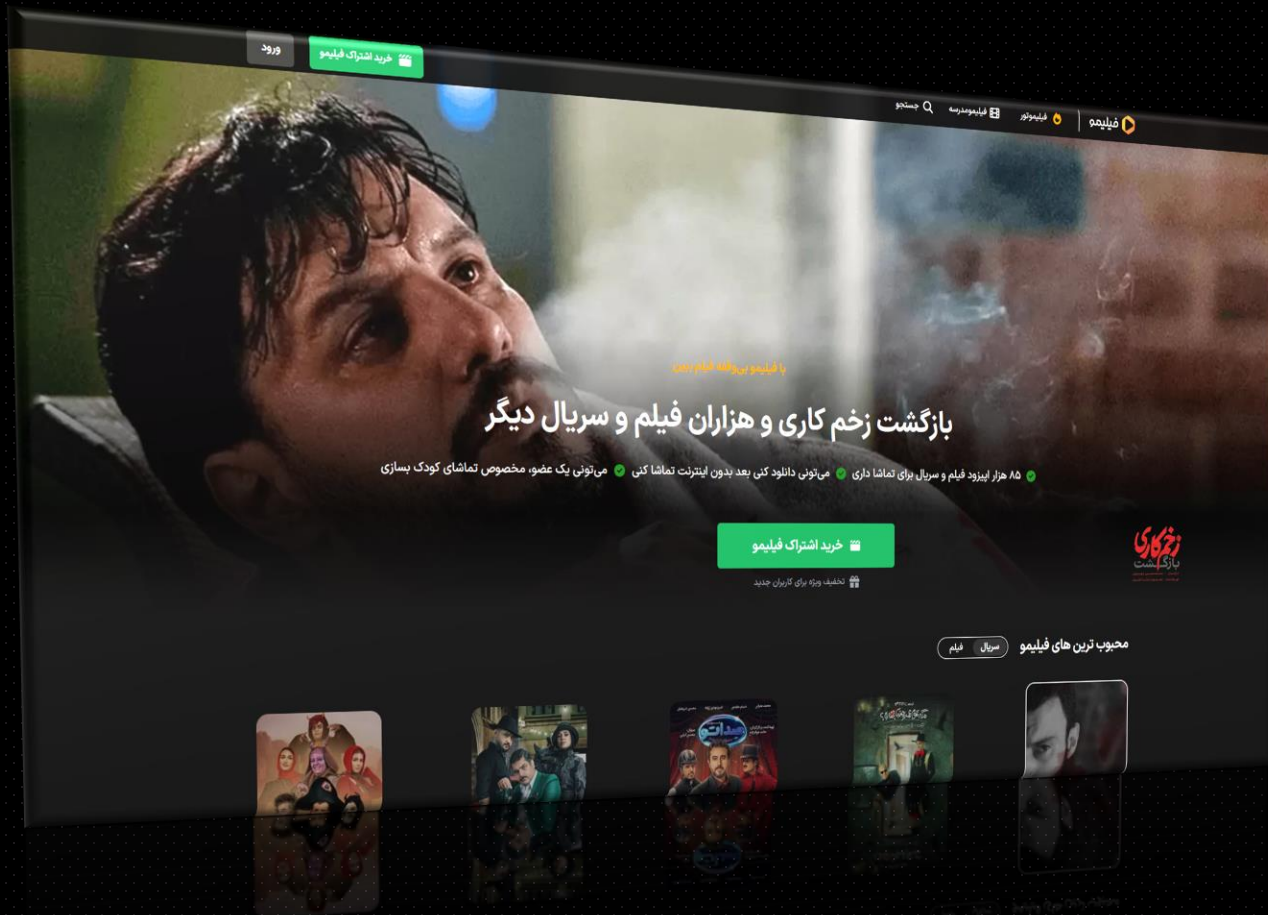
ورود
خرید اشتراک فیلیمو

فیلیمو
فیلیموتور
فیلیمومدرسه
جستجو

با فیلیمو بی‌وقفه فیلم ببین

بازگشت زخم کاری و هزاران فیلم و سریال دیگر

۸۵ هزار اپیزود فیلم و سریال برای تماشا داری
می‌تونی دانلود کنی بعد بدون اینترنت تماشا کنی
می‌تونی یک عضو، مخصوص تماشای کودک بسازی

خرید اشتراک فیلیمو
تخفیف ویژه برای کاربران جدید

زخم کاری
بازگشت

محبوب ترین های فیلیمو
سریال
فیلم